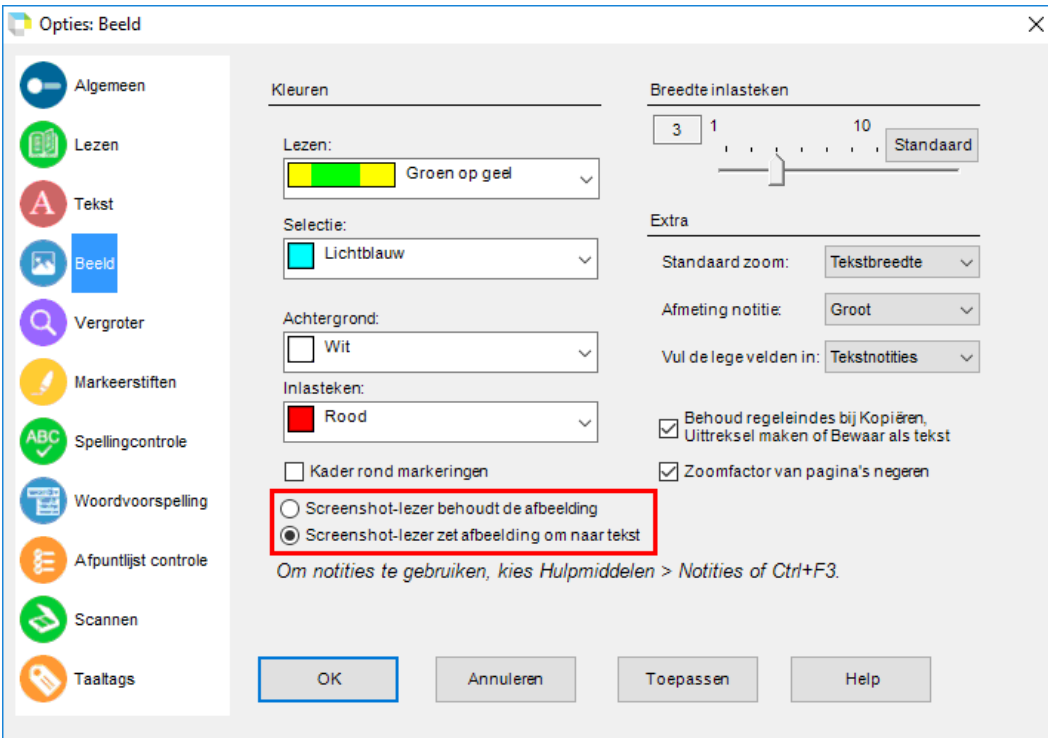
Opties: Beeld

Algemeen
Lezen
Tekst
Beeld
Vergroter
Markeerstiften
Spellingcontrole
Woordvoorspelling
Afpuntlijst controle
Scannen
Taaltags

Kleuren

Lezen:
Groen op geel

Selectie:
Lichtblauw

Achtergrond:
Wit

Inlasteken:
Rood

Kader rond markeringen

Screenshot-lezer behoudt de afbeelding
Screenshot-lezer zet afbeelding om naar tekst

Breedte inlasteken
3 1 10 Standaard

Extra

Standaard zoom: Tekstbreedte
Afmeting notitie: Groot
Vul de lege velden in: Tekstnotities

Behoud regeleindes bij Kopiëren, Uittreksel maken of Bewaar als tekst
Zoomfactor van pagina's negeren

Om notities te gebruiken, kies Hulpmiddelen > Notities of Ctrl+F3.

OK
Annuleren
Toepassen
Help